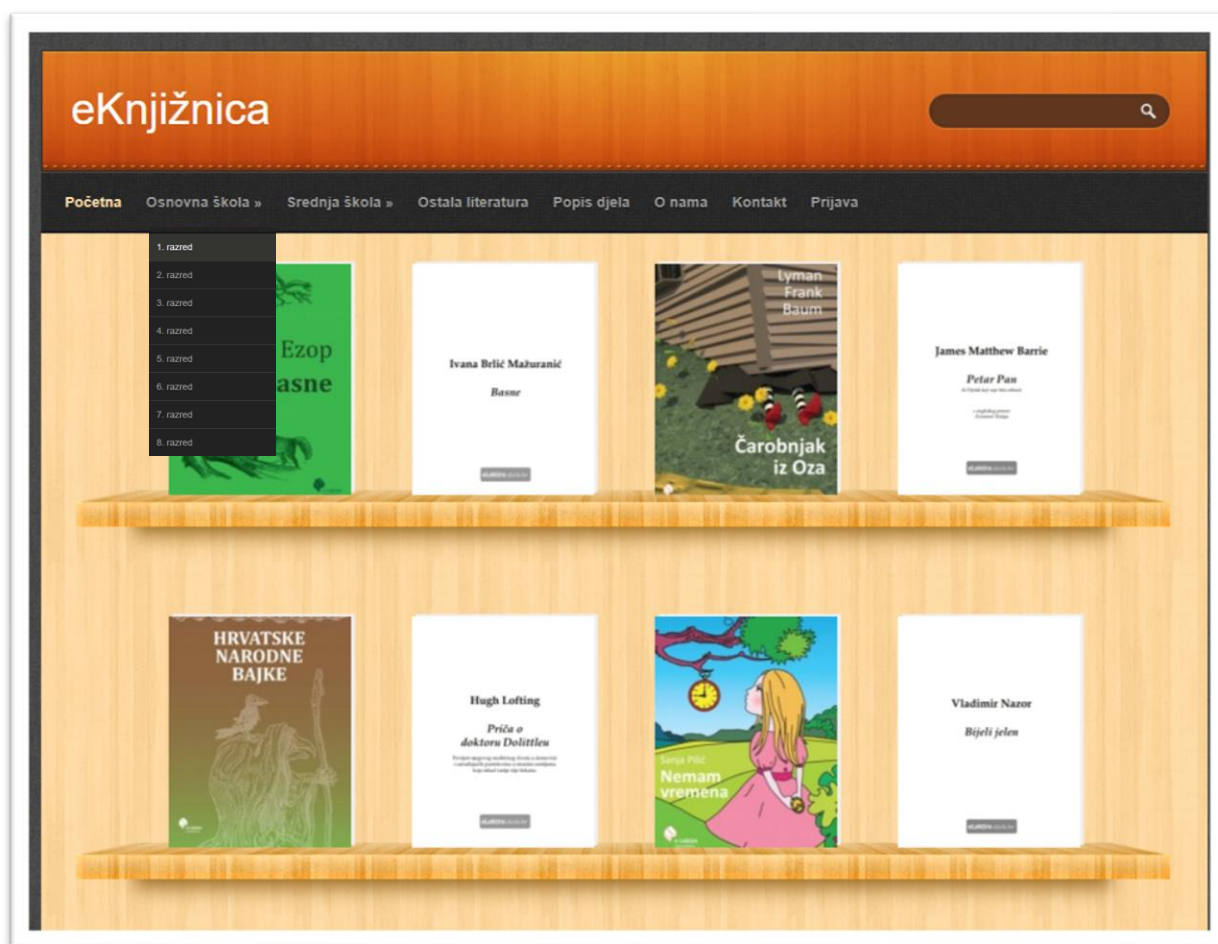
eKnjižnica

Početna Osnovna škola » Srednja škola » Ostala literatura Popis djela O nama Kontakt Prijava

1. razred
2. razred
3. razred
4. razred
5. razred
6. razred
7. razred
8. razred

Ezop
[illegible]asne

Ivana Brlić Mažuranić
Basne

Lyman Frank Baum
Čarobnjak iz Oza

James Matthew Barrie
Petar Pan
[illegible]

HRVATSKE NARODNE BAJKE

Hugh Lofting
Priča o doktoru Dolittleu
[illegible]

Sanja Pilić
Nemam vremena

Vladimir Nazor
Bijeli jelen